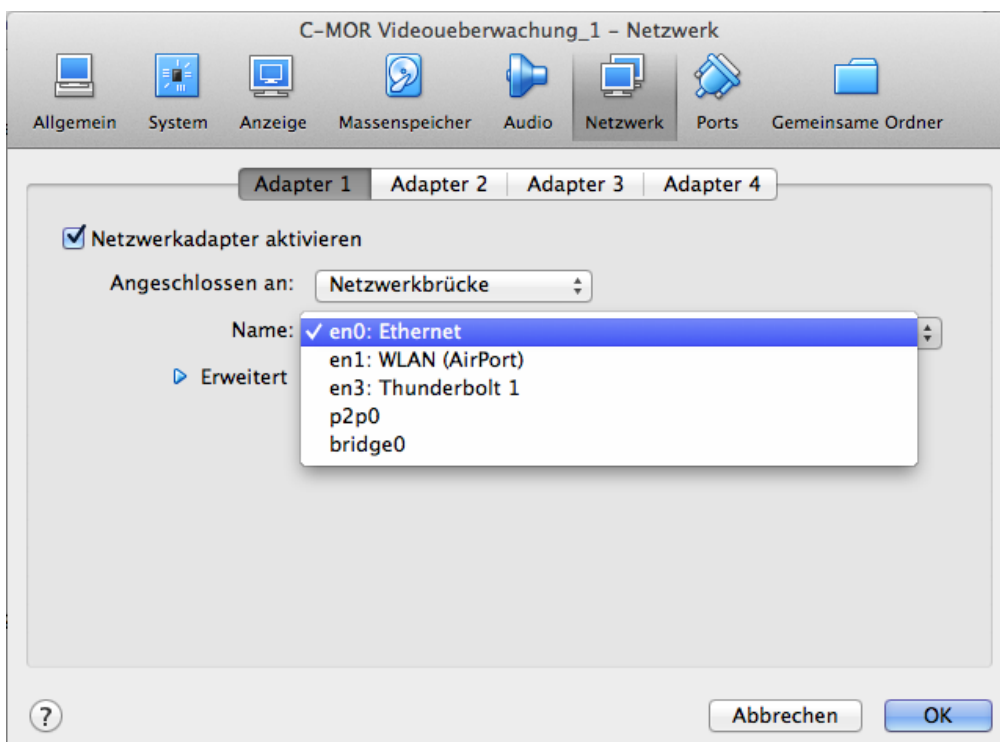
C-MOR Videoueberwachung_1 - Netzwerk

Allgemein System Anzeige Massenspeicher Audio Netzwerk Ports Gemeinsame Ordner

Adapter 1 Adapter 2 Adapter 3 Adapter 4

Netzwerkadapter aktivieren

Angeschlossen an: Netzwerkbrücke

Name: ✓ en0: Ethernet
en1: WLAN (AirPort)
en3: Thunderbolt 1
p2p0
bridge0

Erweitert

?

Abbrechen OK